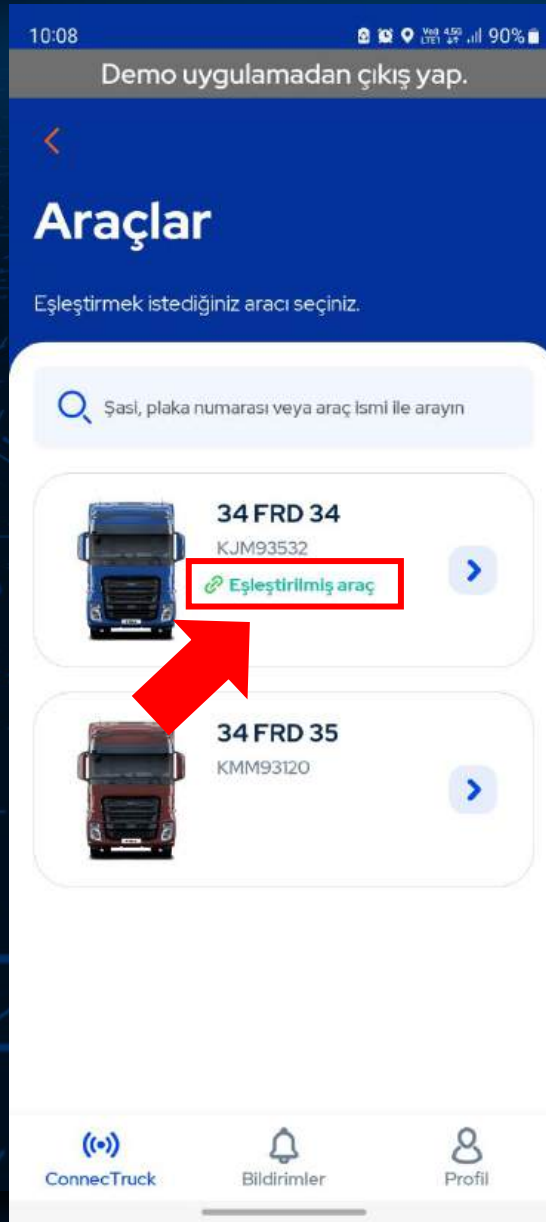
10:08 90%

Demo uygulamadan çıkış yap.

Araçlar

Eşleştirmek istediğiniz aracı seçiniz.

Şasi, plaka numarası veya araç ismi ile arayın

34 FRD 34
KJM93532
Eşleştirilmiş araç

34 FRD 35
KMM93120

ConnecTruck
Bildirimler
Profil